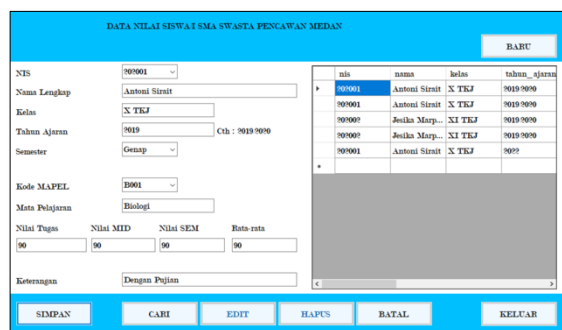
DATA NILAI SISWA I SMA SWASTA PENCAWAN MEDAN

BARU

NIS 202001

Nama Lengkap Antoni Sirait

Kelas X TKJ

Tahun Ajaran 2019 Cth : 2019/2020

Semester Genap

Kode MAPEL B001

Mata Pelajaran Biologi

| Nilai Tugas | Nilai MID | Nilai SEM | Rata-rata |
|---|---|---|---|
| 90 | 90 | 90 | 90 |

Keterangan Dengan Pujian

| nis | nama | kelas | tahun_ajaran |
|---|---|---|---|
| 202001 | Antoni Sirait | X TKJ | 2019/2020 |
| 202001 | Antoni Sirait | X TKJ | 2019/2020 |
| 202002 | Jesika Marp... | XI TKJ | 2019/2020 |
| 202002 | Jesika Marp... | XI TKJ | 2019/2020 |
| 202001 | Antoni Sirait | X TKJ | 2022 |

SIMPAN CARI EDIT HAPUS BATAL KELUAR